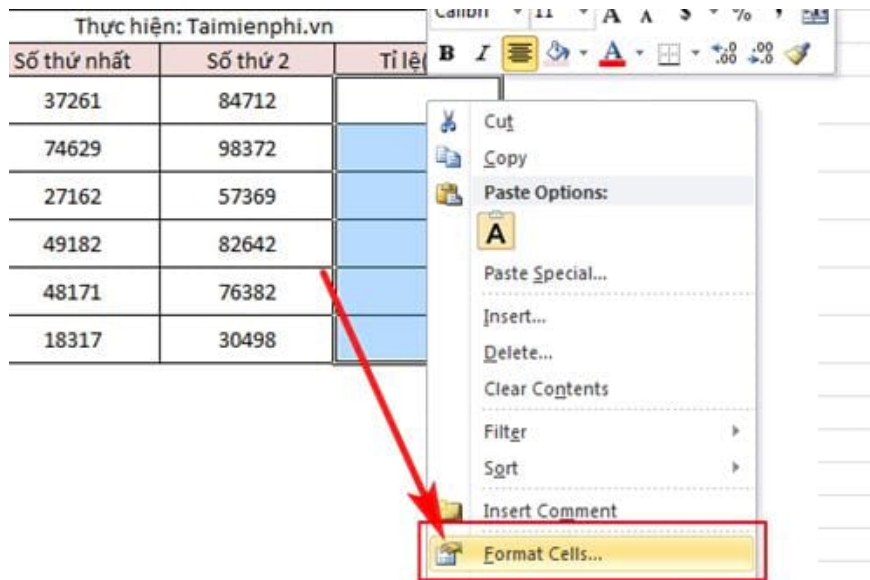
Thực hiện: Taimienphi.vn

| Số thứ nhất | Số thứ 2 | Tỉ lệ( |
|---|---|---|
| 37261 | 84712 | |
| 74629 | 98372 | |
| 27162 | 57369 | |
| 49182 | 82642 | |
| 48171 | 76382 | |
| 18317 | 30498 | |

Calibri 11 A A $ % ,

B I A .00 .00

Cut
Copy
Paste Options:
A
Paste Special...
Insert...
Delete...
Clear Contents
Filter
Sort
Insert Comment
Format Cells...